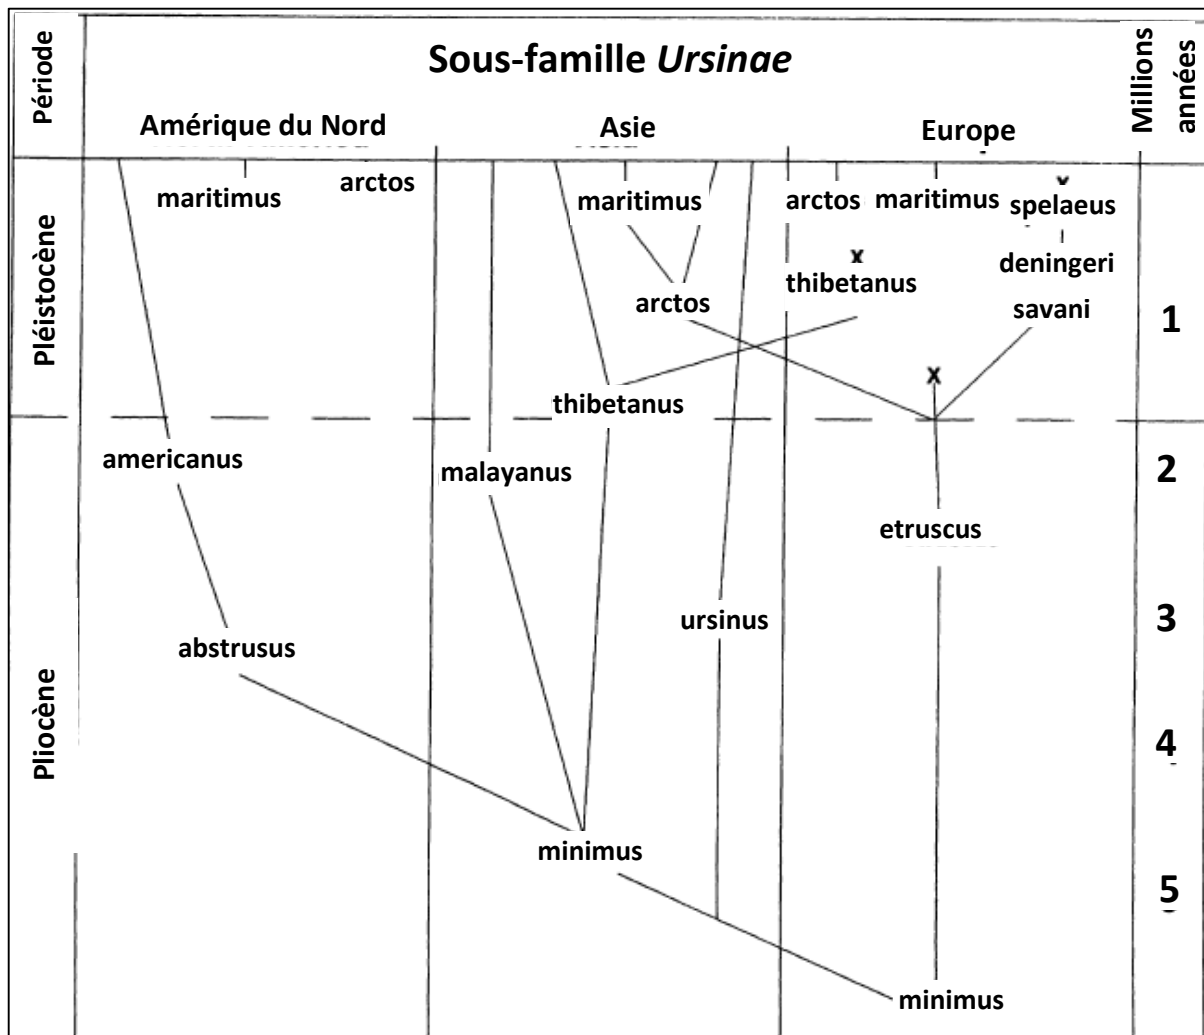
Période

Sous-famille *Ursinae*

Millions années

Amérique du Nord

Asie

Europe

Pléistocène

Pliocène

maritimus

arctos

maritimus

arctos

maritimus

spelaeus

deningeri

thibetanus

arctos

savani

1

thibetanus

americanus

malayanus

2

etruscus

ursinus

3

abstrusus

4

minimus

5

minimus